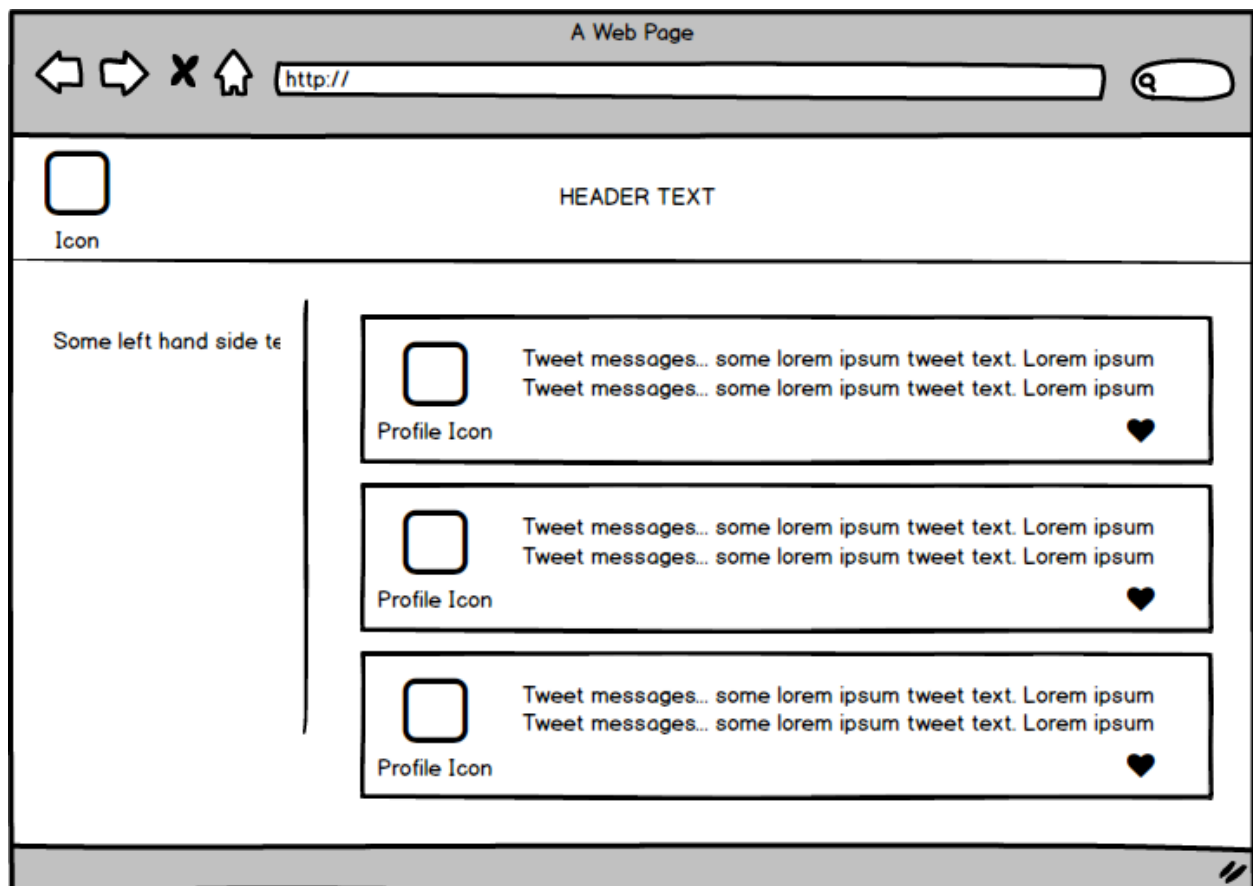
A Web Page

http://

Icon

HEADER TEXT

Some left hand side te

Profile Icon

Tweet messages... some lorem ipsum tweet text. Lorem ipsum
Tweet messages... some lorem ipsum tweet text. Lorem ipsum

Profile Icon

Tweet messages... some lorem ipsum tweet text. Lorem ipsum
Tweet messages... some lorem ipsum tweet text. Lorem ipsum

Profile Icon

Tweet messages... some lorem ipsum tweet text. Lorem ipsum
Tweet messages... some lorem ipsum tweet text. Lorem ipsum